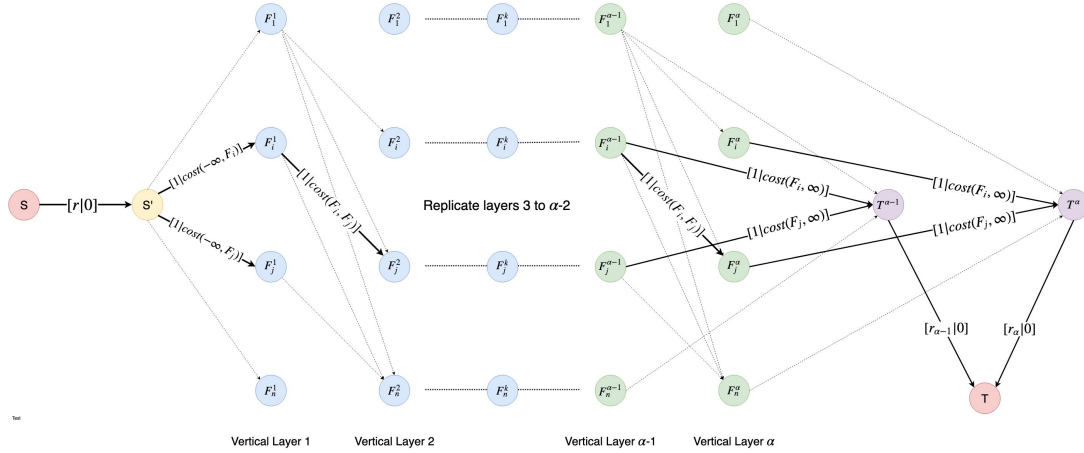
$F_1^1$ $F_1^2$ $F_1^k$ $F_1^{\alpha-1}$ $F_1^{\alpha}$

S $[r|0]$ S' $[1|cost(-\infty, F_i)]$ $F_i^1$ $[1|cost(F_i, F_j)]$ $F_i^2$ $F_i^k$ $F_i^{\alpha-1}$ $[1|cost(F_i, F_j)]$ $F_i^{\alpha}$ $[1|cost(F_i, \infty)]$ $T^{\alpha-1}$ $[1|cost(F_i, \infty)]$ $T^{\alpha}$

Replicate layers 3 to $\alpha$-2

$[1|cost(-\infty, F_j)]$ $F_j^1$ $F_j^2$ $F_j^k$ $F_j^{\alpha-1}$ $[1|cost(F_j, \infty)]$ $F_j^{\alpha}$ $[1|cost(F_j, \infty)]$

$[r_{\alpha-1}|0]$ $[r_{\alpha}|0]$

$F_n^1$ $F_n^2$ $F_n^k$ $F_n^{\alpha-1}$ $F_n^{\alpha}$ T

Text

Vertical Layer 1 Vertical Layer 2 Vertical Layer $\alpha$-1 Vertical Layer $\alpha$